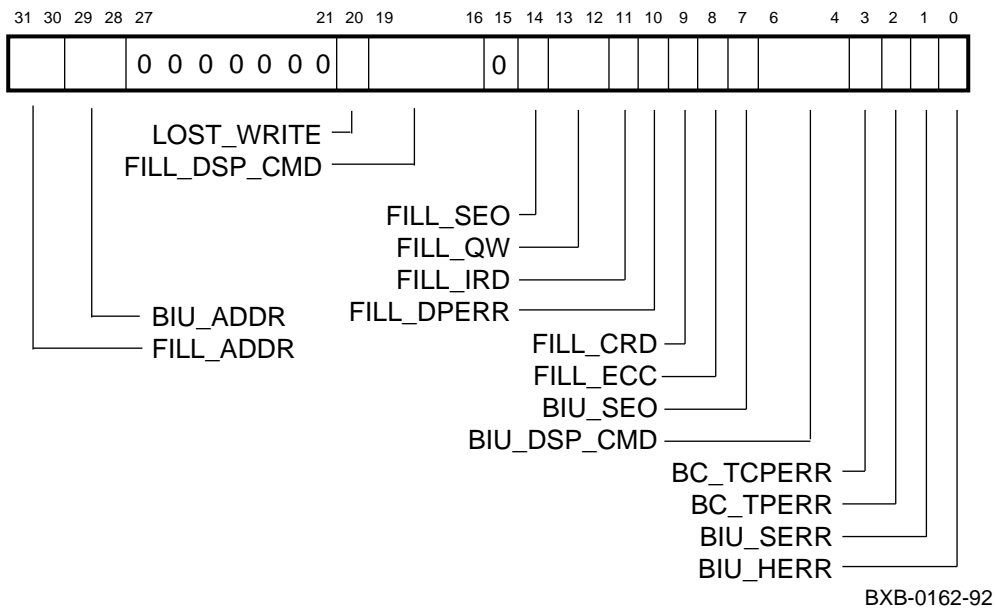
31 30 29 28 27 21 20 19 16 15 14 13 12 11 10 9 8 7 6 4 3 2 1 0

0 0 0 0 0 0 0

0

LOST_WRITE

FILL_DSP_CMD

FILL_SEO

FILL_QW

FILL_IRD

FILL_DPERR

BIU_ADDR

FILL_ADDR

FILL_CRD

FILL_ECC

BIU_SEO

BIU_DSP_CMD

BC_TCPERR

BC_TPERR

BIU_SERR

BIU_HERR

BXB-0162-92